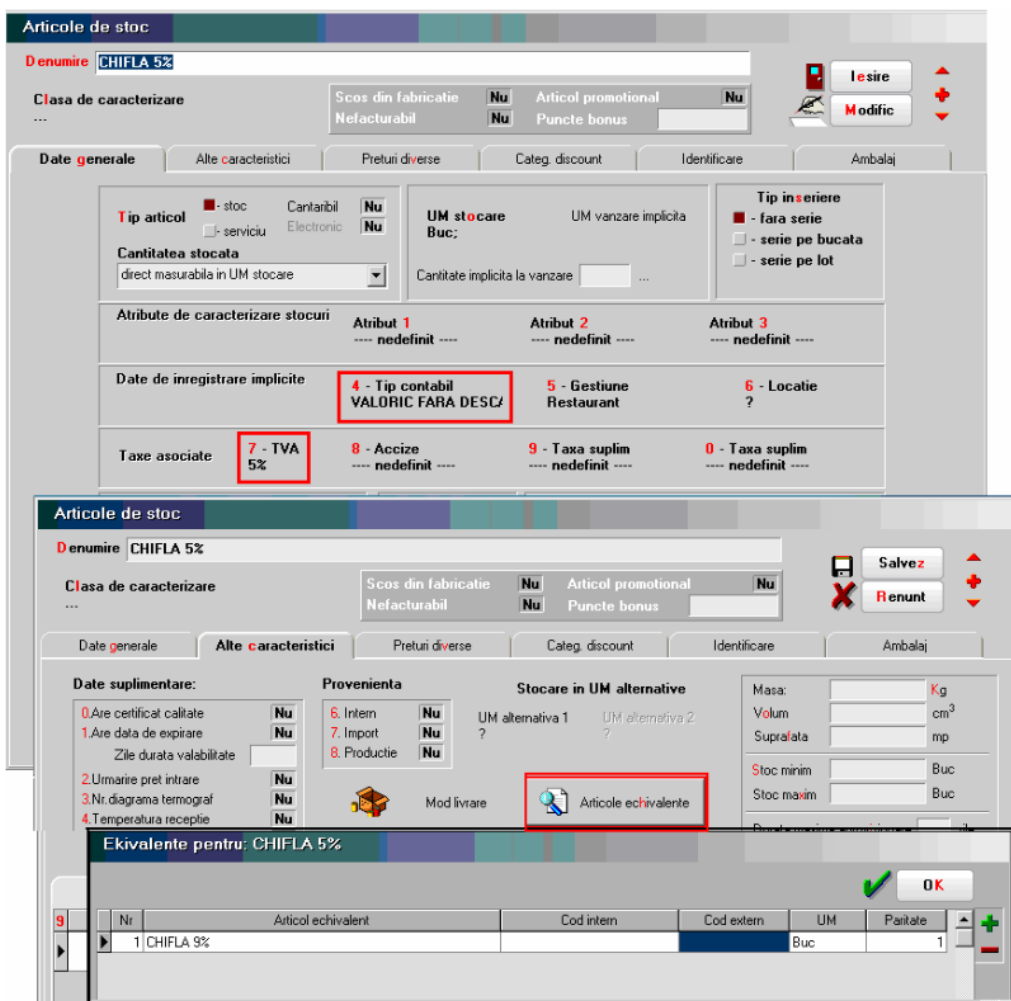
Articole de stoc

Denumire CHIFLA 5%

Clasa de caracterizare
---

Scos din fabricatie Nu
Nefacturabil Nu
Articol promotional Nu
Puncte bonus

Iesire
Modific

Date generale | Alte caracteristici | Preturi diverse | Categ. discount | Identificare | Ambalaj

Tip articol
- stoc
- serviciu
Cantaribil Nu
Electronic Nu
Cantitatea stocata
direct masurabila in UM stocare

UM stocare
Buc;
UM vanzare implicita
Cantitate implicita la vanzare ...

Tip inseriere
- fara serie
- serie pe bucata
- serie pe lot

Atribute de caracterizare stocuri
Atribut 1
---- nedefinit ----
Atribut 2
---- nedefinit ----
Atribut 3
---- nedefinit ----

Date de inregistrare implicite
4 - Tip contabil
VALORIC FARA DESCA
5 - Gestiune
Restaurant
6 - Locatie
?

Taxe asociate
7 - TVA
5%
8 - Accize
---- nedefinit ----
9 - Taxa suplim
---- nedefinit ----
0 - Taxa suplim
---- nedefinit ----

Articole de stoc

Denumire CHIFLA 5%

Clasa de caracterizare
---

Scos din fabricatie Nu
Nefacturabil Nu
Articol promotional Nu
Puncte bonus

Salvez
Renunt

Date generale | Alte caracteristici | Preturi diverse | Categ. discount | Identificare | Ambalaj

Date suplimentare:
0.Are certificat calitate Nu
1.Are data de expirare Nu
Zile durata valabilitate
2.Urmarire pret intrare Nu
3.Nr.diagrama termograf Nu
4.Temperatura receptie Nu

Provenienta
6. Intern Nu
7. Import Nu
8. Productie Nu

Stocare in UM alternative
UM alternativa 1
?
UM alternativa 2
?

Masa: Kg
Volum $cm^3$
Suprafata mp
Stoc minim Buc
Stoc maxim Buc

Mod livrare
Articole echivalente

Ekivalente pentru: CHIFLA 5%

OK

9

| Nr | Articol echivalent | Cod intern | Cod extern | UM | Paritate |
|---|---|---|---|---|---|
| 1 | CHIFLA 9% | | | Buc | 1 |